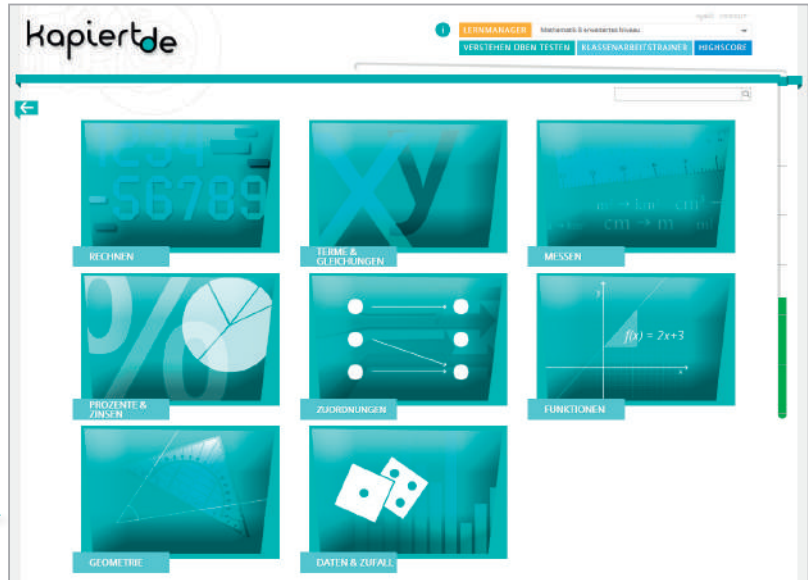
kapiert.de

i LERNMANAGER Mathematik 8 erweitertes Niveau

VERSTEHEN ÜBEN TESTEN KLASSENARBEITSTRAINER HIGHSCORE

1234 -56789

RECHNEN

Xy

TERME & GLEICHUNGEN

mm → km cm² cm → m

MESSEN

%

PROZENTE & ZINSEN

ZUORDNUNGEN

$f(x) = 2x+3$

FUNKTIONEN

GEOMETRIE

DATEN & ZUFALL